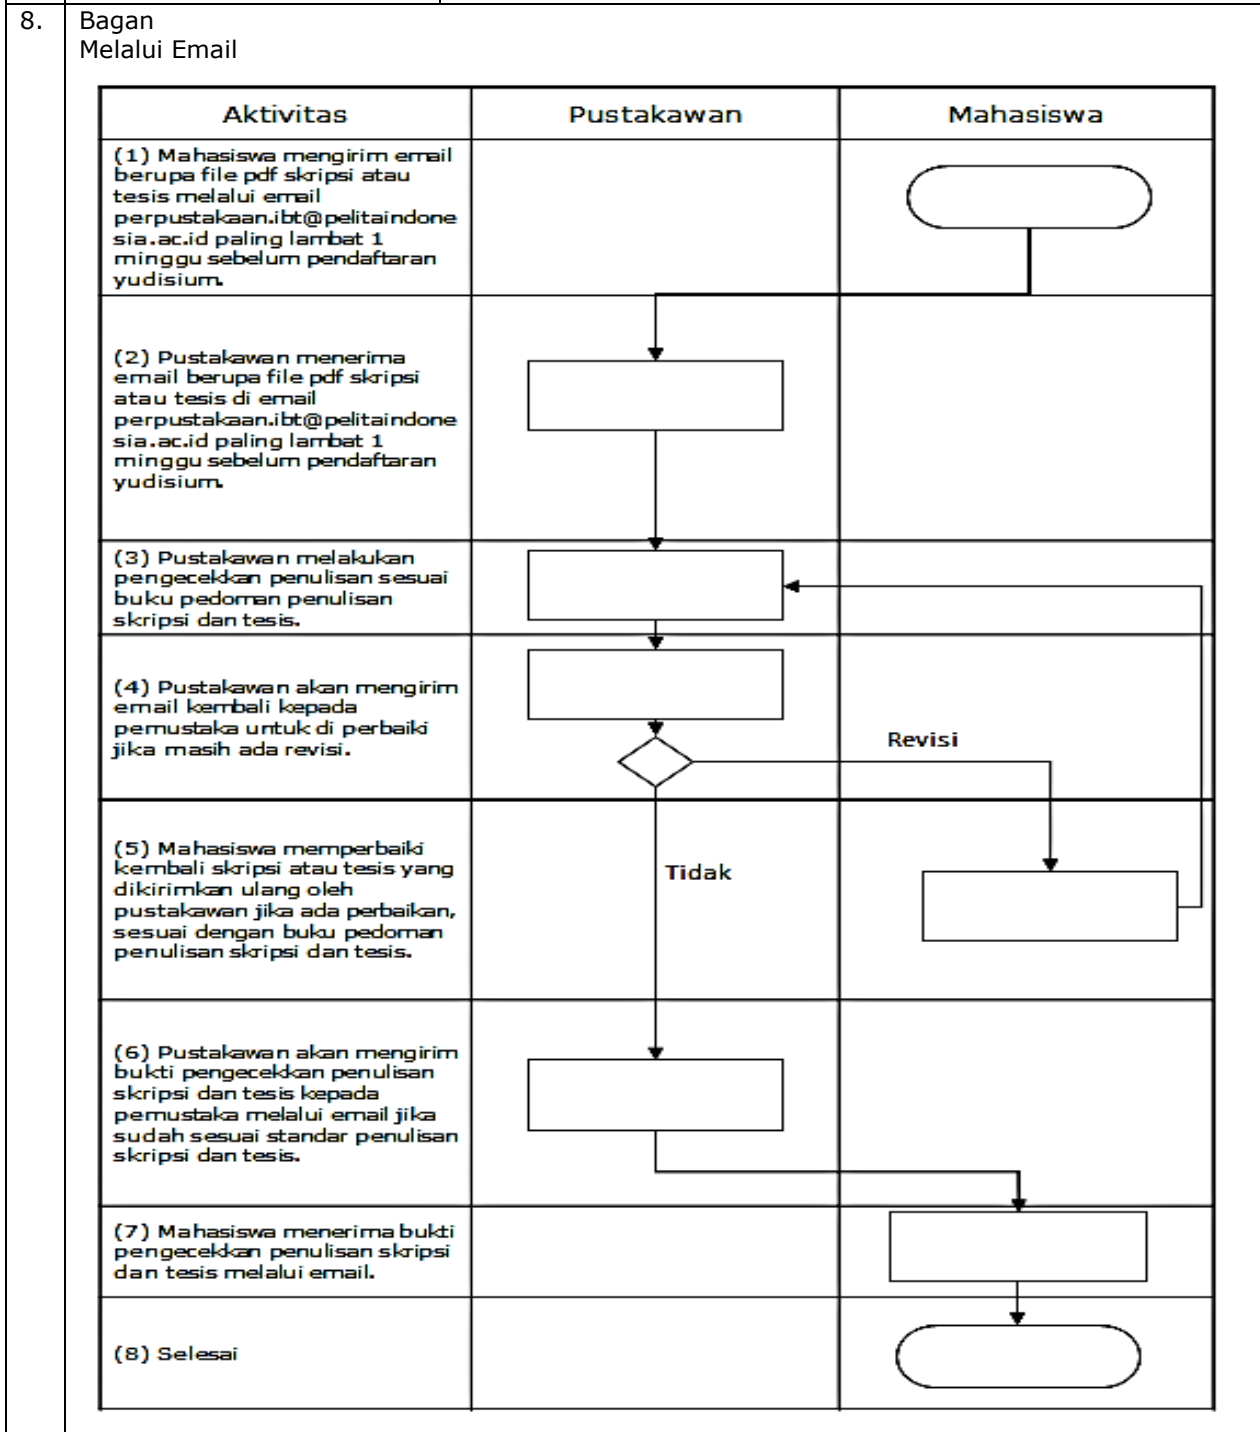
8. Bagan
Melalui Email

| Aktivitas | Pustakawan | Mahasiswa |
|---|---|---|
| (1) Mahasiswa mengirim email berupa file pdf skripsi atau tesis melalui email perpustakaan.ibt@pelitaindonesia.ac.id paling lambat 1 minggu sebelum pendaftaran yudisium. | | |
| (2) Pustakawan menerima email berupa file pdf skripsi atau tesis di email perpustakaan.ibt@pelitaindonesia.ac.id paling lambat 1 minggu sebelum pendaftaran yudisium. | | |
| (3) Pustakawan melakukan pengecekkan penulisan sesuai buku pedoman penulisan skripsi dan tesis. | | |
| (4) Pustakawan akan mengirim email kembali kepada pemustaka untuk di perbaiki jika masih ada revisi. | | Revisi |
| (5) Mahasiswa memperbaiki kembali skripsi atau tesis yang dikirimkan ulang oleh pustakawan jika ada perbaikan, sesuai dengan buku pedoman penulisan skripsi dan tesis. | Tidak | |
| (6) Pustakawan akan mengirim bukti pengecekkan penulisan skripsi dan tesis kepada pemustaka melalui email jika sudah sesuai standar penulisan skripsi dan tesis. | | |
| (7) Mahasiswa menerima bukti pengecekkan penulisan skripsi dan tesis melalui email. | | |
| (8) Selesai | | |